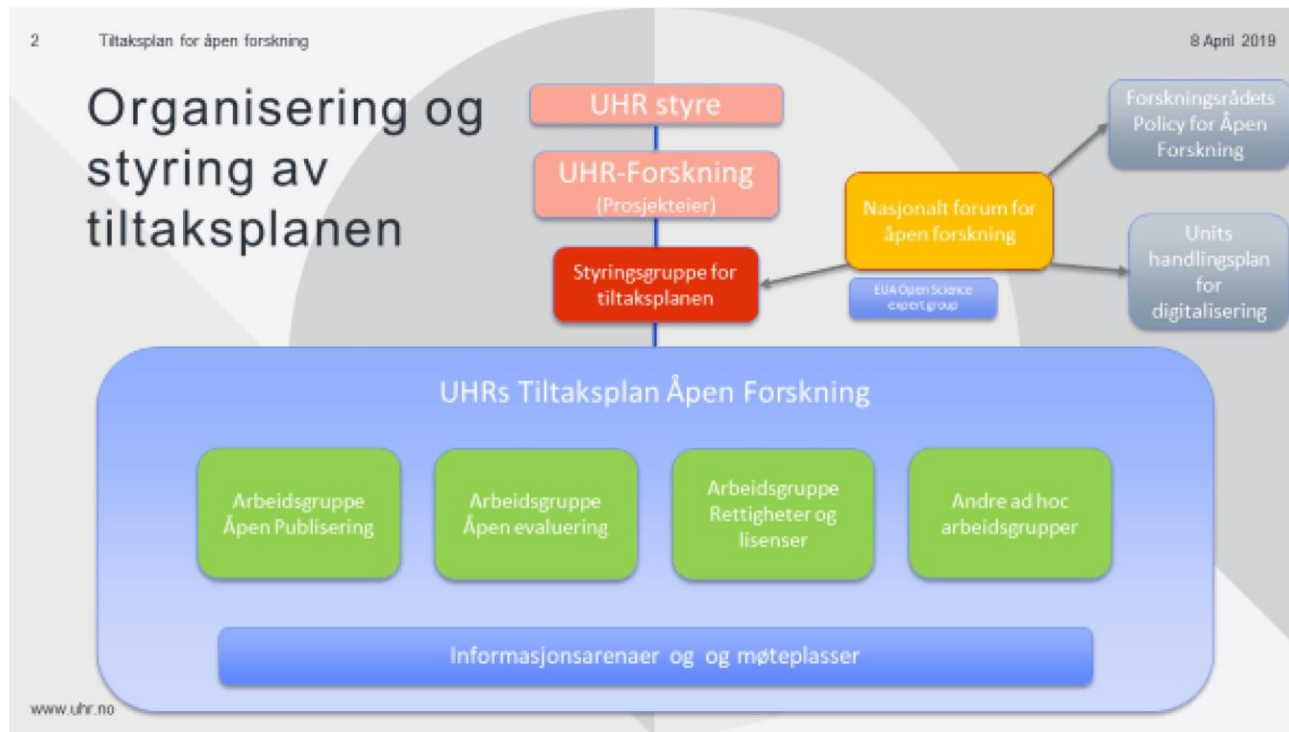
2 Tiltaksplan for åpen forskning

8 April 2019

Organisering og styring av tiltaksplanen

UHR styre

UHR-Forskning
(Prosjekteier)

Styringsgruppe for tiltaksplanen

Nasjonalt forum for åpen forskning

EUA Open Science expert group

Forskningsrådets Policy for Åpen Forskning

Units handlingsplan for digitalisering

UHRs Tiltaksplan Åpen Forskning

Arbeidsgruppe Åpen Publisering

Arbeidsgruppe Åpen evaluering

Arbeidsgruppe Rettigheter og lisenser

Andre ad hoc arbeidsgrupper

Informasjonsarenaer og og møteplasser

www.uhr.no